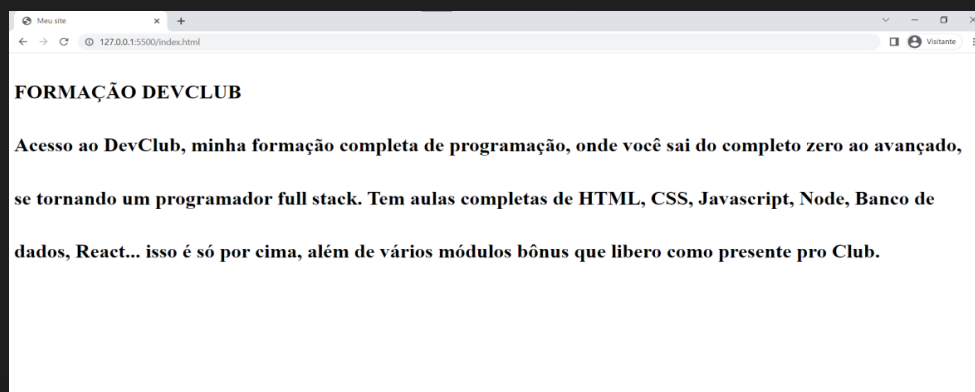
Meu site
127.0.0.1:5500/index.html
Visitante

FORMAÇÃO DEVCLUB

Acesso ao DevClub, minha formação completa de programação, onde você sai do completo zero ao avançado, se tornando um programador full stack. Tem aulas completas de HTML, CSS, Javascript, Node, Banco de dados, React... isso é só por cima, além de vários módulos bônus que libero como presente pro Club.